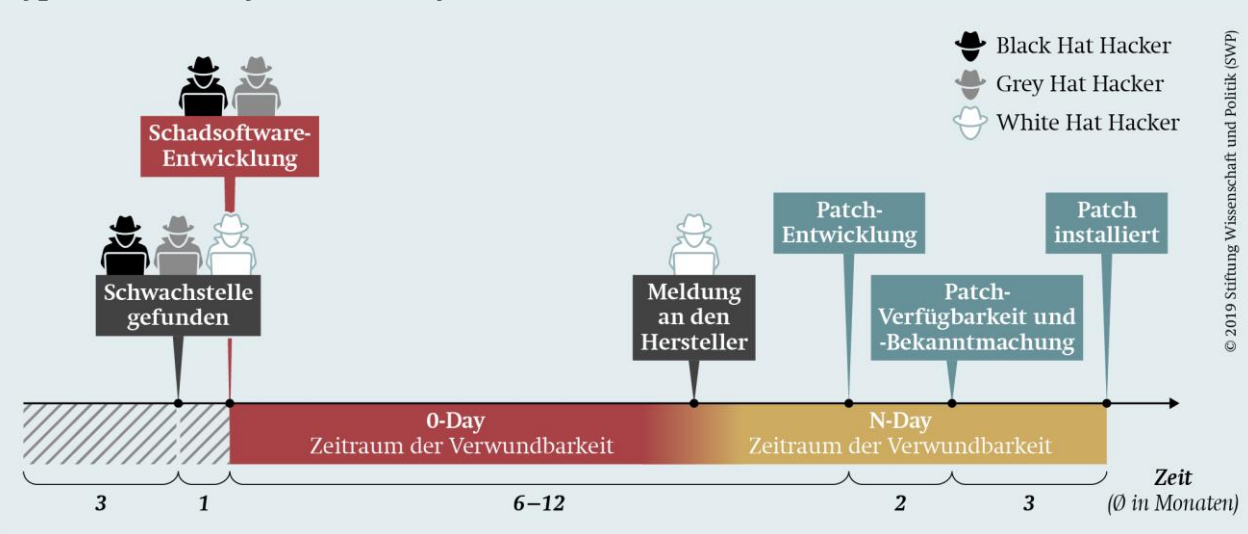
Black Hat Hacker
Grey Hat Hacker
White Hat Hacker

© 2019 Stiftung Wissenschaft und Politik (SWP)

Schadsoftware-Entwicklung

Schwachstelle gefunden

Meldung an den Hersteller

Patch-Entwicklung

Patch-Verfügbarkeit und -Bekanntmachung

Patch installiert

0-Day
Zeitraum der Verwundbarkeit

N-Day
Zeitraum der Verwundbarkeit

Zeit
(Ø in Monaten)

3
1
6–12
2
3